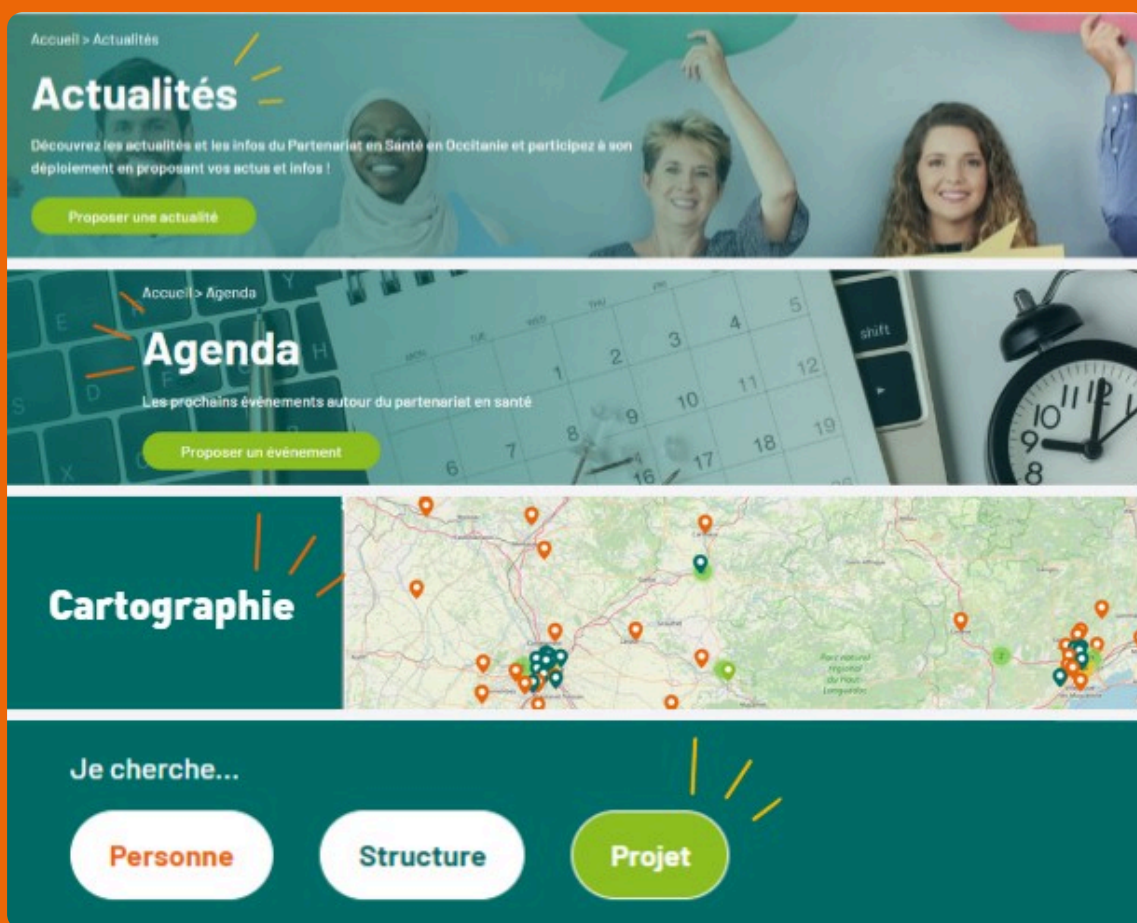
Accueil > Actualités

Actualités

Découvrez les actualités et les infos du Partenariat en Santé en Occitanie et participez à son déploiement en proposant vos actus et infos !

Proposer une actualité

Accueil > Agenda

Agenda

Les prochains événements autour du partenariat en santé

Proposer un événement

Cartographie

Je cherche...

Personne

Structure

Projet